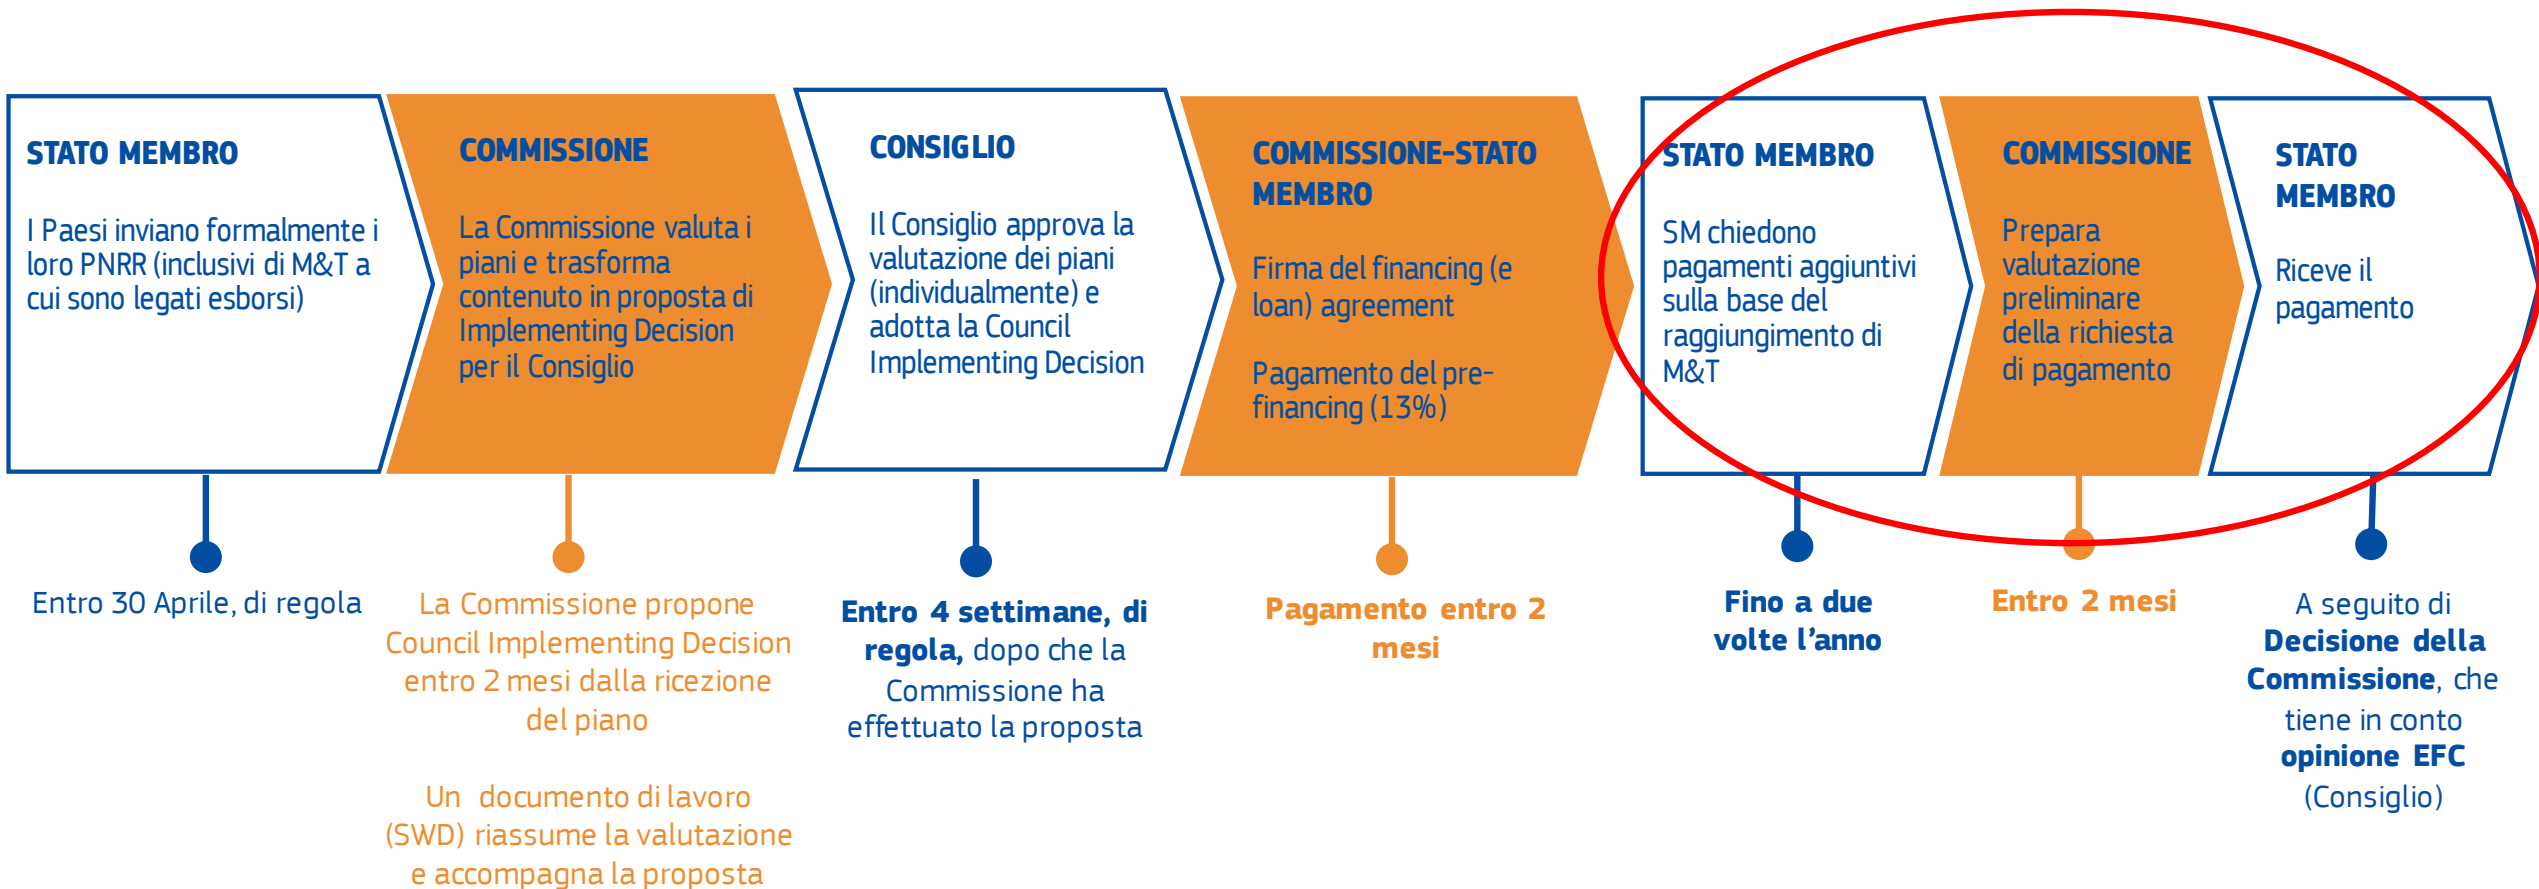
STATO MEMBRO

I Paesi inviano formalmente i loro PNRR (inclusivi di M&T a cui sono legati esborsi)

COMMISSIONE

La Commissione valuta i piani e trasforma contenuto in proposta di Implementing Decision per il Consiglio

CONSIGLIO

Il Consiglio approva la valutazione dei piani (individualmente) e adotta la Council Implementing Decision

COMMISSIONE-STATO MEMBRO

Firma del financing (e loan) agreement

Pagamento del pre-financing (13%)

STATO MEMBRO

SM chiedono pagamenti aggiuntivi sulla base del raggiungimento di M&T

COMMISSIONE

Prepara valutazione preliminare della richiesta di pagamento

STATO MEMBRO

Riceve il pagamento

Entro 30 Aprile, di regola

La Commissione propone Council Implementing Decision entro 2 mesi dalla ricezione del piano

Un documento di lavoro (SWD) riassume la valutazione e accompagna la proposta

Entro 4 settimane, di regola, dopo che la Commissione ha effettuato la proposta

Pagamento entro 2 mesi

Fino a due volte l'anno

Entro 2 mesi

A seguito di Decisione della Commissione, che tiene in conto opinione EFC (Consiglio)